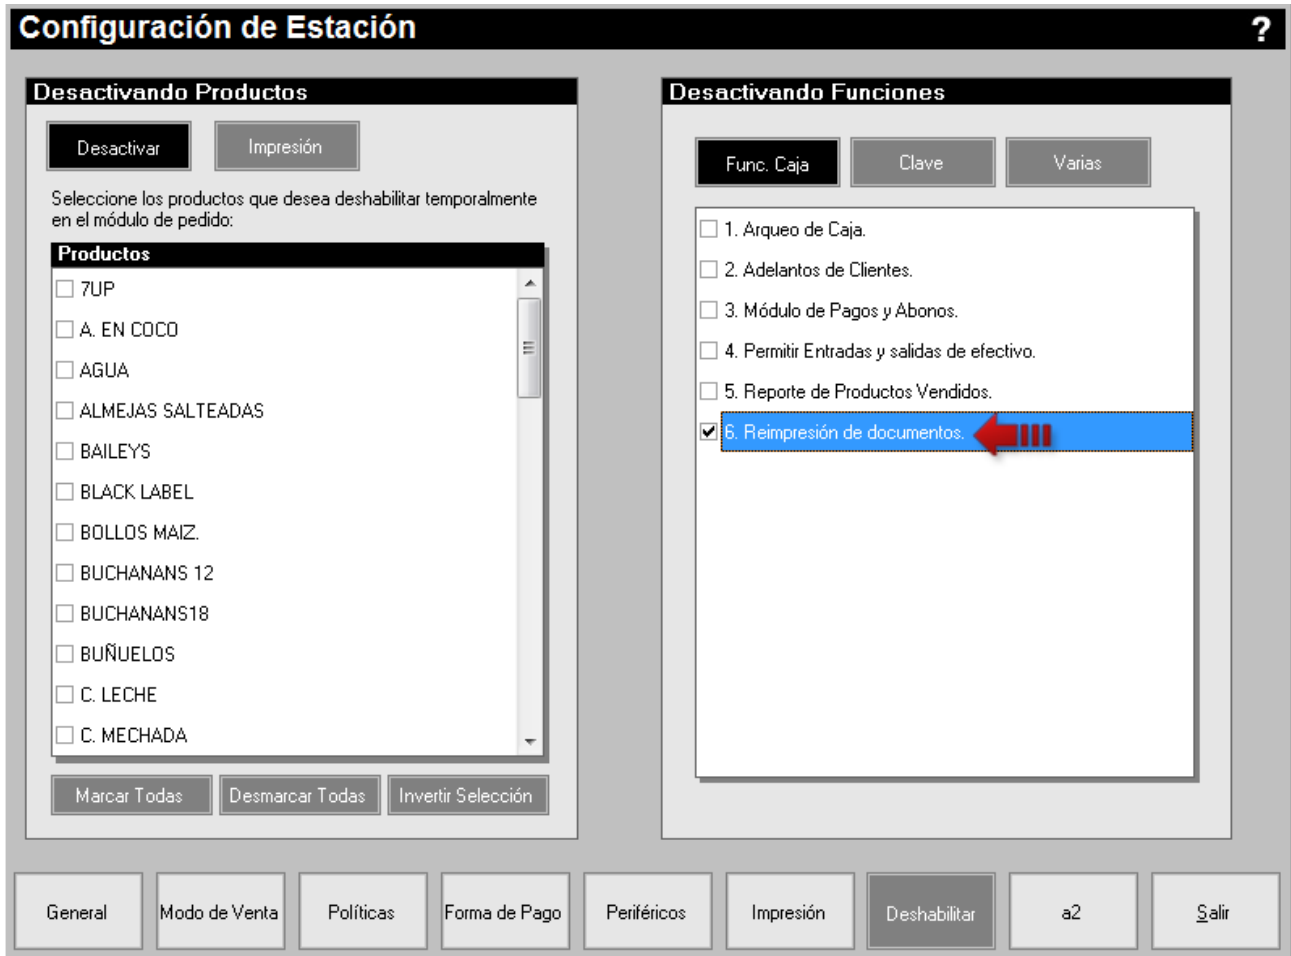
Configuración de Estación ?

Desactivando Productos

Desactivar Impresión

Seleccione los productos que desea deshabilitar temporalmente en el módulo de pedido:

Productos
7UP
A. EN COCO
AGUA
ALMEJAS SALTEADAS
BAILEYS
BLACK LABEL
BOLLOS MAIZ.
BUCHANANS 12
BUCHANANS18
BUÑUELOS
C. LECHE
C. MECHADA

Marcar Todas Desmarcar Todas Invertir Selección

Desactivando Funciones

Func. Caja Clave Varias

1. Arqueo de Caja.
2. Adelantos de Clientes.
3. Módulo de Pagos y Abonos.
4. Permitir Entradas y salidas de efectivo.
5. Reporte de Productos Vendidos.
6. Reimpresión de documentos.

General Modo de Venta Políticas Forma de Pago Periféricos Impresión Deshabilitar a2 Salir